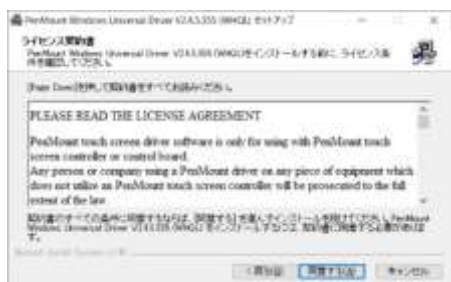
PenMount Windows Universal Driver V2.4.5.355 (WHQL) セットアップ

ライセンス契約書
PenMount Windows Universal Driver V2.4.5.355 (WHQL)をインストールする前に、ライセンス条件を確認してください。

[Page Down]を押して契約書をすべてお読みください。

PLEASE READ THE LICENSE AGREEMENT

PenMount touch screen driver software is only for using with PenMount touch screen controller or control board.
Any person or company using a PenMount driver on any piece of equipment which does not utilize an PenMount touch screen controller will be prosecuted to the full extent of the law.

契約書のすべての条件に同意するならば、[同意する] を選んでインストールを続けてください。PenMount Windows Universal Driver V2.4.5.355 (WHQL) をインストールするには、契約書に同意する必要があります。

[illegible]

< 戻る(B)　同意する(A)　キャンセル